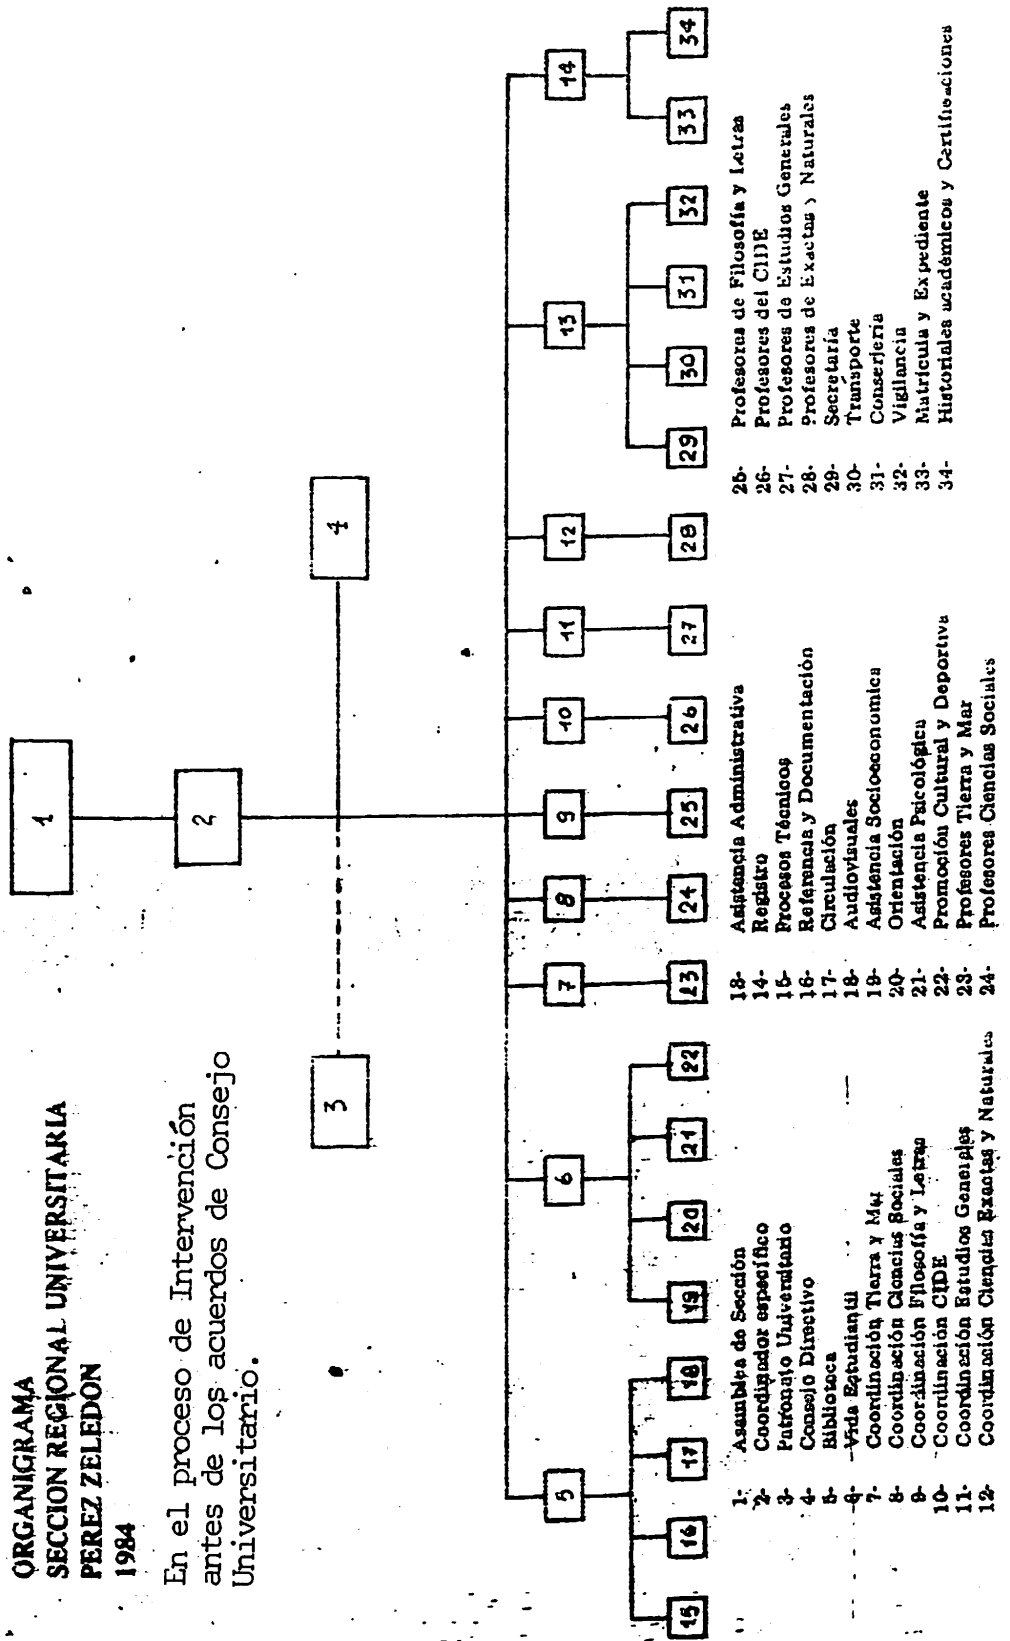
ORGANIGRAMA
SECCION REGIONAL UNIVERSITARIA
PEREZ ZELEDON
1984

En el proceso de Intervención antes de los acuerdos de Consejo Universitario.

1
2
3
4
5
6
7
8
9
10
11
12
13
14
15
16
17
18
19
20
21
22
23
24
25
26
27
28
29
30
31
32
33
34

1- Asamblea de Sección
2- Coordinador específico
3- Patronato Universitario
4- Consejo Directivo
5- Biblioteca
6- Vida Estudiantil
7- Coordinación Tierra y Mar
8- Coordinación Ciencias Sociales
9- Coordinación Filosofía y Letras
10- Coordinación CIDE
11- Coordinación Estudios Generales
12- Coordinación Ciencias Exactas y Naturales
13- Asistencia Administrativa
14- Registro
15- Procesos Técnicos
16- Referencia y Documentación
17- Circulación
18- Audiovisuales
19- Asistencia Socioeconómica
20- Orientación
21- Asistencia Psicológica
22- Promoción Cultural y Deportiva
23- Profesores Tierra y Mar
24- Profesores Ciencias Sociales
25- Profesores de Filosofía y Letras
26- Profesores del CIDE
27- Profesores de Estudios Generales
28- Profesores de Exactas y Naturales
29- Secretaría
30- Transporte
31- Conserjería
32- Vigilancia
33- Matrícula y Expediente
34- Historiales académicos y Certificaciones